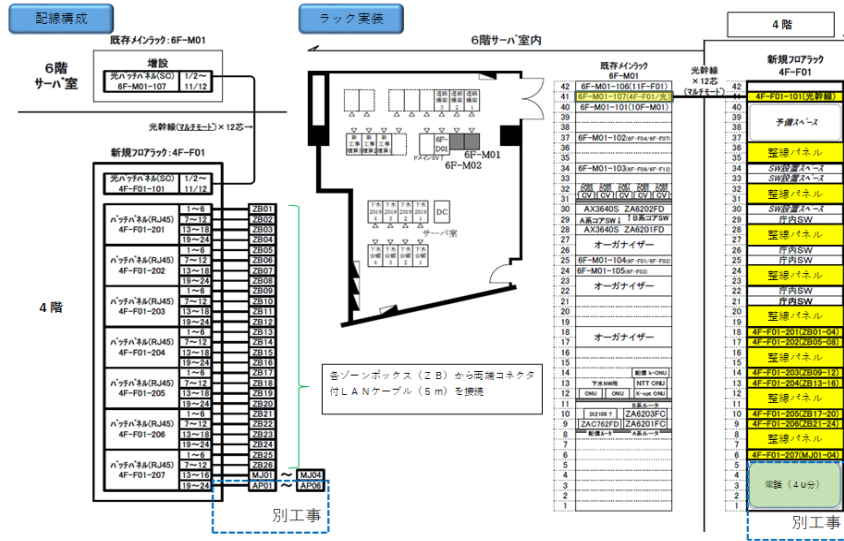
配線構成

ラック実装

4階

6階サーバ室内

既存メインラック：6F-M01

6階
サーバ室

増設

光ハッチパネル(SC) 1/2～
6F-M01-107 11/12

光幹線(マルチモード)×12芯

新規フロアラック：4F-F01

光ハッチパネル(SC) 1/2～
4F-F01-101 11/12

| パッチパネル(RJ45) 4F-F01-201 | 1～6 | ZB01 |
|---|---|---|
| | 7～12 | ZB02 |
| | 13～18 | ZB03 |
| | 19～24 | ZB04 |
| パッチパネル(RJ45) 4F-F01-202 | 1～6 | ZB05 |
| | 7～12 | ZB06 |
| | 13～18 | ZB07 |
| | 19～24 | ZB08 |
| パッチパネル(RJ45) 4F-F01-203 | 1～6 | ZB09 |
| | 7～12 | ZB10 |
| | 13～18 | ZB11 |
| | 19～24 | ZB12 |
| パッチパネル(RJ45) 4F-F01-204 | 1～6 | ZB13 |
| | 7～12 | ZB14 |
| | 13～18 | ZB15 |
| | 19～24 | ZB16 |
| パッチパネル(RJ45) 4F-F01-205 | 1～6 | ZB17 |
| | 7～12 | ZB18 |
| | 13～18 | ZB19 |
| | 19～24 | ZB20 |
| パッチパネル(RJ45) 4F-F01-206 | 1～6 | ZB21 |
| | 7～12 | ZB22 |
| | 13～18 | ZB23 |
| | 19～24 | ZB24 |
| パッチパネル(RJ45) 4F-F01-207 | 1～6 | ZB25 |
| | 7～12 | ZB26 |
| | 13～16 | MJ01 ～ MJ04 |
| | 19～24 | AP01 ～ AP06 |

4階

別工事

各ゾーンボックス（ZB）から両端コネクタ付LANケーブル（5m）を接続

6F-M01
6F-M02
6F-D01
サーバ室
DC

既存メインラック
6F-M01

| 42 | 6F-M01-106(11F-F01) |
|---|---|
| 41 | 6F-M01-107(4F-F01/光 |
| 40 | 6F-M01-101(10F-M01) |
| 39 | |
| 38 | |
| 37 | 6F-M01-102 |
| 36 | |
| 35 | |
| 34 | 6F-M01-103 |
| 33 | |
| 32 | CV CV CV CV |
| 31 | AX3640S ZA6202FD |
| 30 | A系コアSW B系コアSW |
| 29 | AX3640S ZA6201FD |
| 28 | オーガナイザー |
| 26 | 6F-M01-104 |
| 25 | 6F-M01-105 |
| 24 | オーガナイザー |
| 18 | オーガナイザー |
| 14 | k-ONU |
| 13 | NTT ONU |
| 12 | ONU ONU K-opt ONU |
| 10 | ZA6203FC |
| 9 | ZAC762FD ZA6201FC |

光幹線
×12芯
(マルチモード)

4階

新規フロアラック
4F-F01

| 42 | |
|---|---|
| 41 | 4F-F01-101(光幹線) |
| 40 | 予備スペース |
| 38 | 整線パネル |
| 36 | SW設置スペース |
| 35 | SW設置スペース |
| 34 | 整線パネル |
| 32 | SW設置スペース |
| 31 | 庁内SW |
| 30 | 整線パネル |
| 28 | 庁内SW |
| 27 | 庁内SW |
| 26 | 整線パネル |
| 24 | 庁内SW |
| 23 | 整線パネル |
| 21 | 4F-F01-201(ZB01-04) |
| 20 | 4F-F01-202(ZB05-08) |
| 19 | 整線パネル |
| 17 | 4F-F01-203(ZB09-12) |
| 16 | 4F-F01-204(ZB13-16) |
| 15 | 整線パネル |
| 13 | 4F-F01-205(ZB17-20) |
| 12 | 4F-F01-206(ZB21-24) |
| 11 | 整線パネル |
| 9 | 4F-F01-207(MJ01-04) |
| 8 | |
| | 電話（4U分） |

別工事